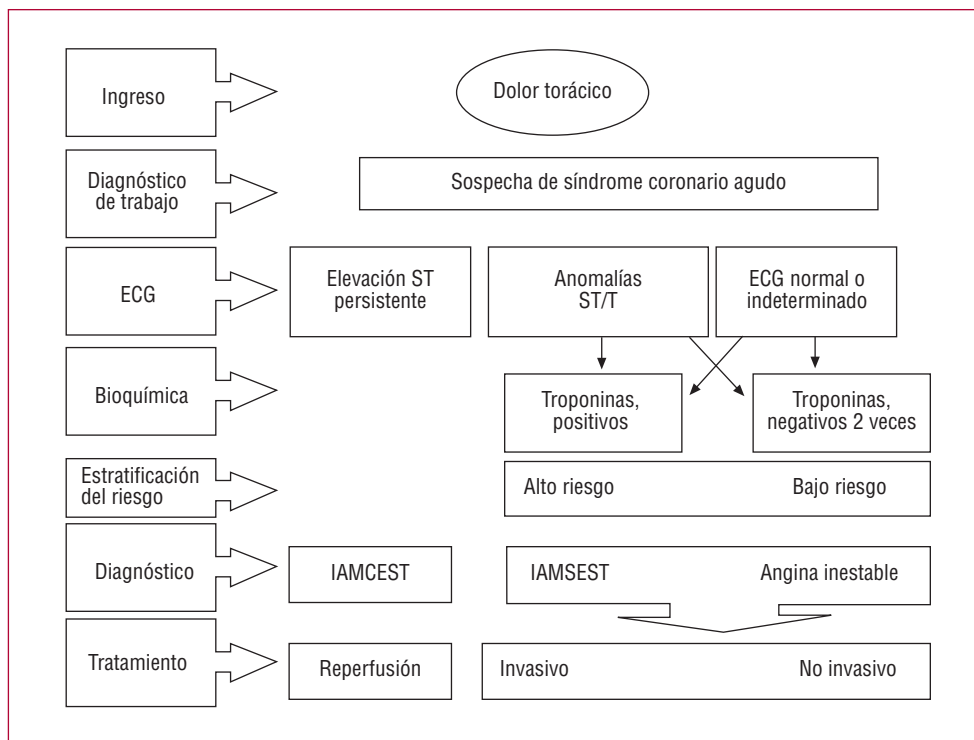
Ingreso

Dolor torácico

Diagnóstico de trabajo

Sospecha de síndrome coronario agudo

ECG

Elevación ST persistente

Anomalías ST/T

ECG normal o indeterminado

Bioquímica

Troponinas, positivos

Troponinas, negativos 2 veces

Estratificación del riesgo

Alto riesgo

Bajo riesgo

Diagnóstico

IAMCEST

IAMSEST

Angina inestable

Tratamiento

Reperfusión

Invasivo

No invasivo